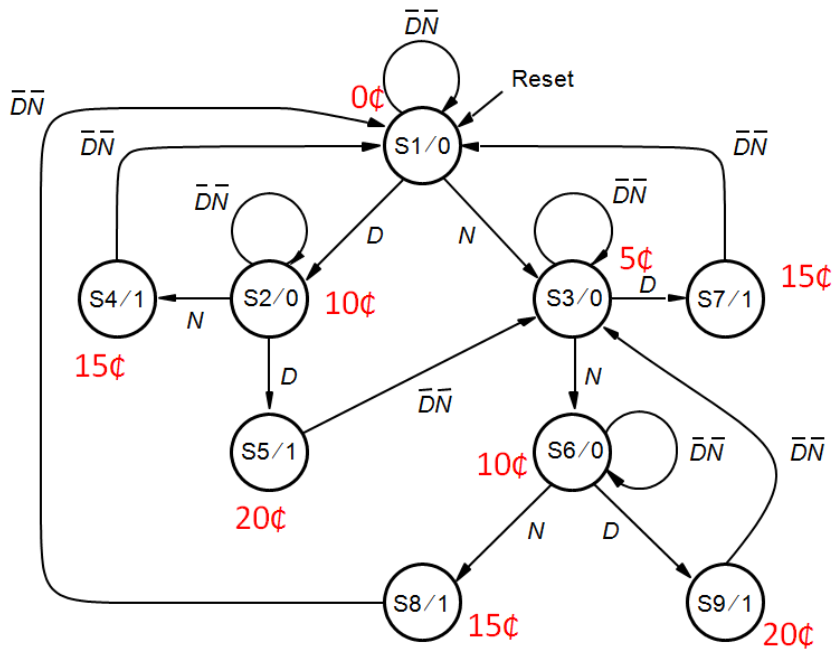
$\overline{D}\overline{N}$

0¢

Reset

$\overline{D}\overline{N}$

$\overline{D}\overline{N}$

S1/0

$\overline{D}\overline{N}$

$\overline{D}\overline{N}$

$\overline{D}\overline{N}$

D

N

5¢

S4/1

S2/0

10¢

S3/0

D

S7/1

15¢

N

15¢

D

N

$\overline{D}\overline{N}$

S5/1

10¢

S6/0

$\overline{D}\overline{N}$

$\overline{D}\overline{N}$

20¢

N

D

S8/1

15¢

S9/1

20¢